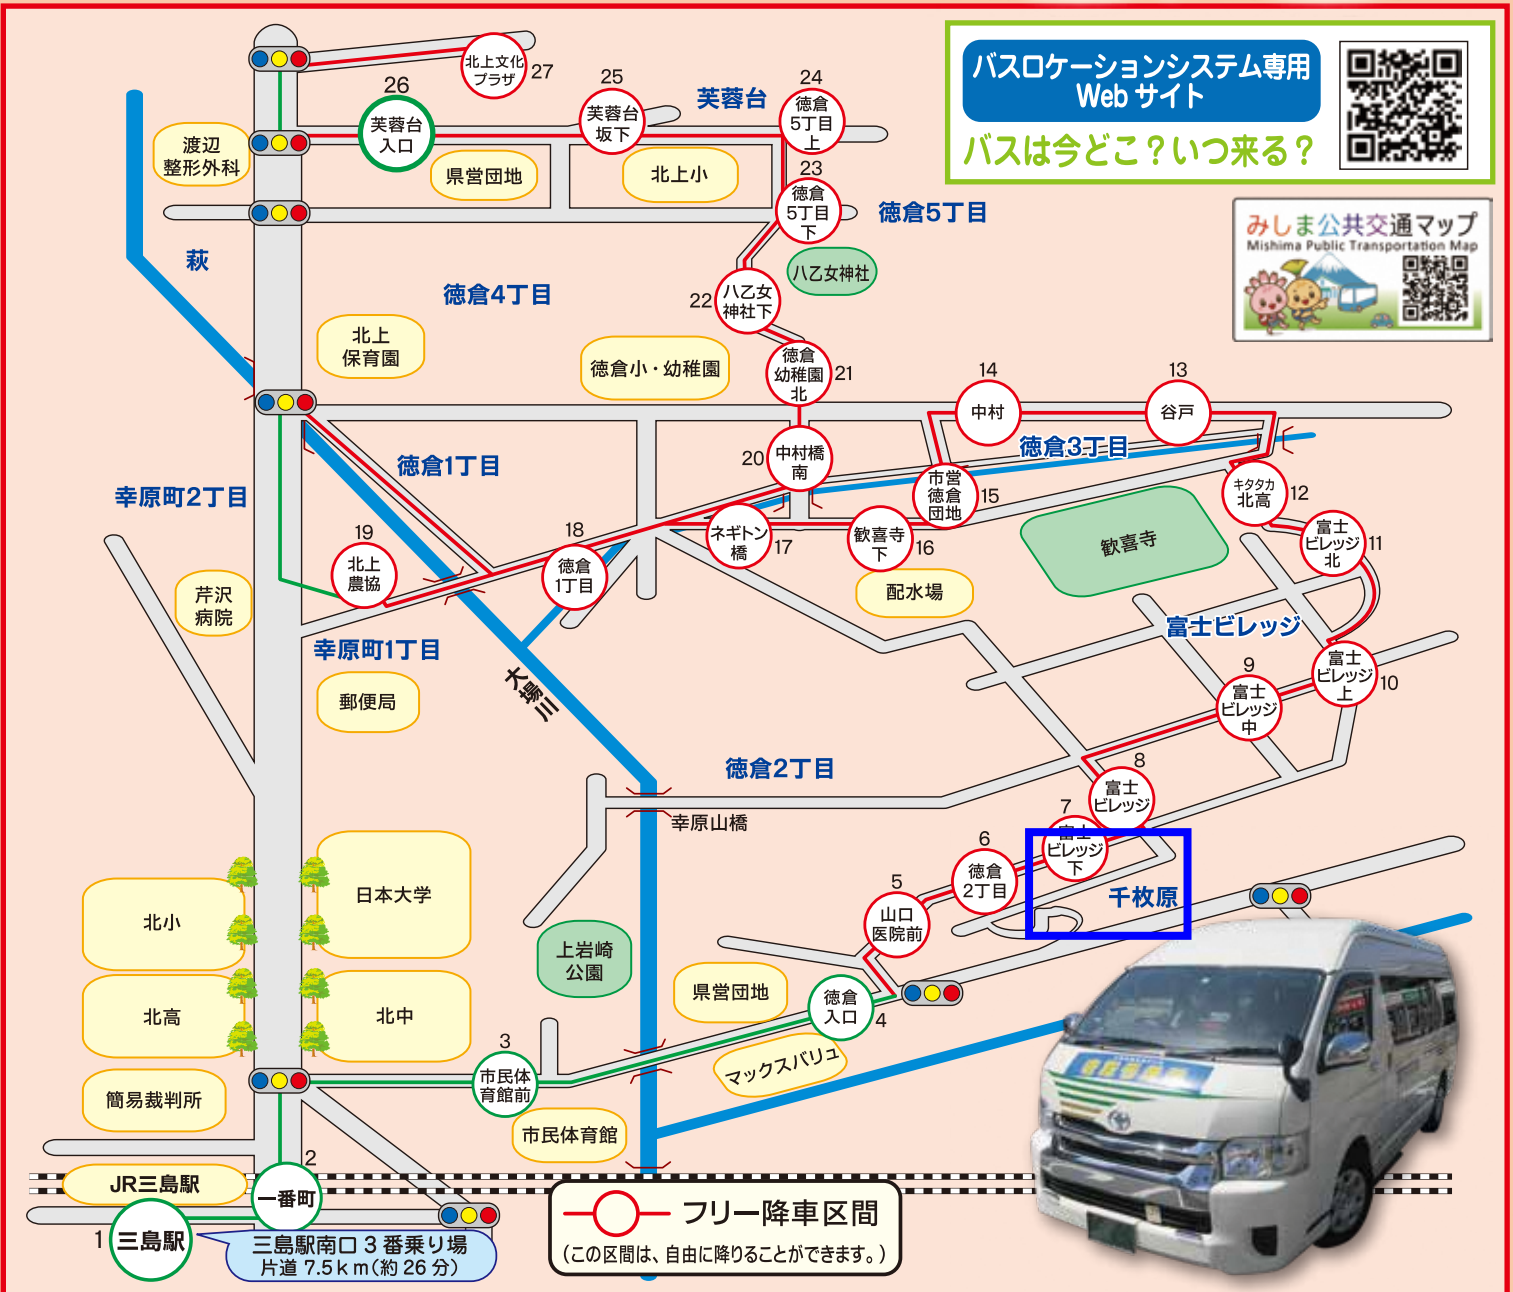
バスロケーションシステム専用 Webサイト
バスは今どこ？いつ来る？

みしま公共交通マップ
Mishima Public Transportation Map

北上文化プラザ 27
26 芙蓉台入口
25 芙蓉台坂下
芙蓉台
24 徳倉5丁目上
23 徳倉5丁目下
徳倉5丁目
渡辺整形外科
県営団地
北上小
萩
八乙女神社
22 八乙女神社下
徳倉4丁目
北上保育園
徳倉小・幼稚園
徳倉幼稚園北 21
14 中村
13 谷戸
徳倉3丁目
20 中村橋南
徳倉1丁目
市営徳倉団地 15
キタタカ北高 12
幸原町2丁目
歓喜寺
富士ビレッジ北 11
19 北上農協
18 徳倉1丁目
ネギトン橋 17
歓喜寺下 16
配水場
芹沢病院
富士ビレッジ
幸原町1丁目
9 富士ビレッジ中
富士ビレッジ上 10
郵便局
大場川
徳倉2丁目
8 富士ビレッジ
幸原山橋
7 富士ビレッジ下
6 徳倉2丁目
5 山口医院前
千枚原
日本大学
北小
上岩崎公園
県営団地
北高
北中
徳倉入口 4
3 市民体育館前
マックスバリュ
簡易裁判所
市民体育館
2
JR三島駅
一番町
1 三島駅
三島駅南口３番乗り場
片道 7.5ｋｍ（約 26 分）
フリー降車区間
（この区間は、自由に降りることができます。）